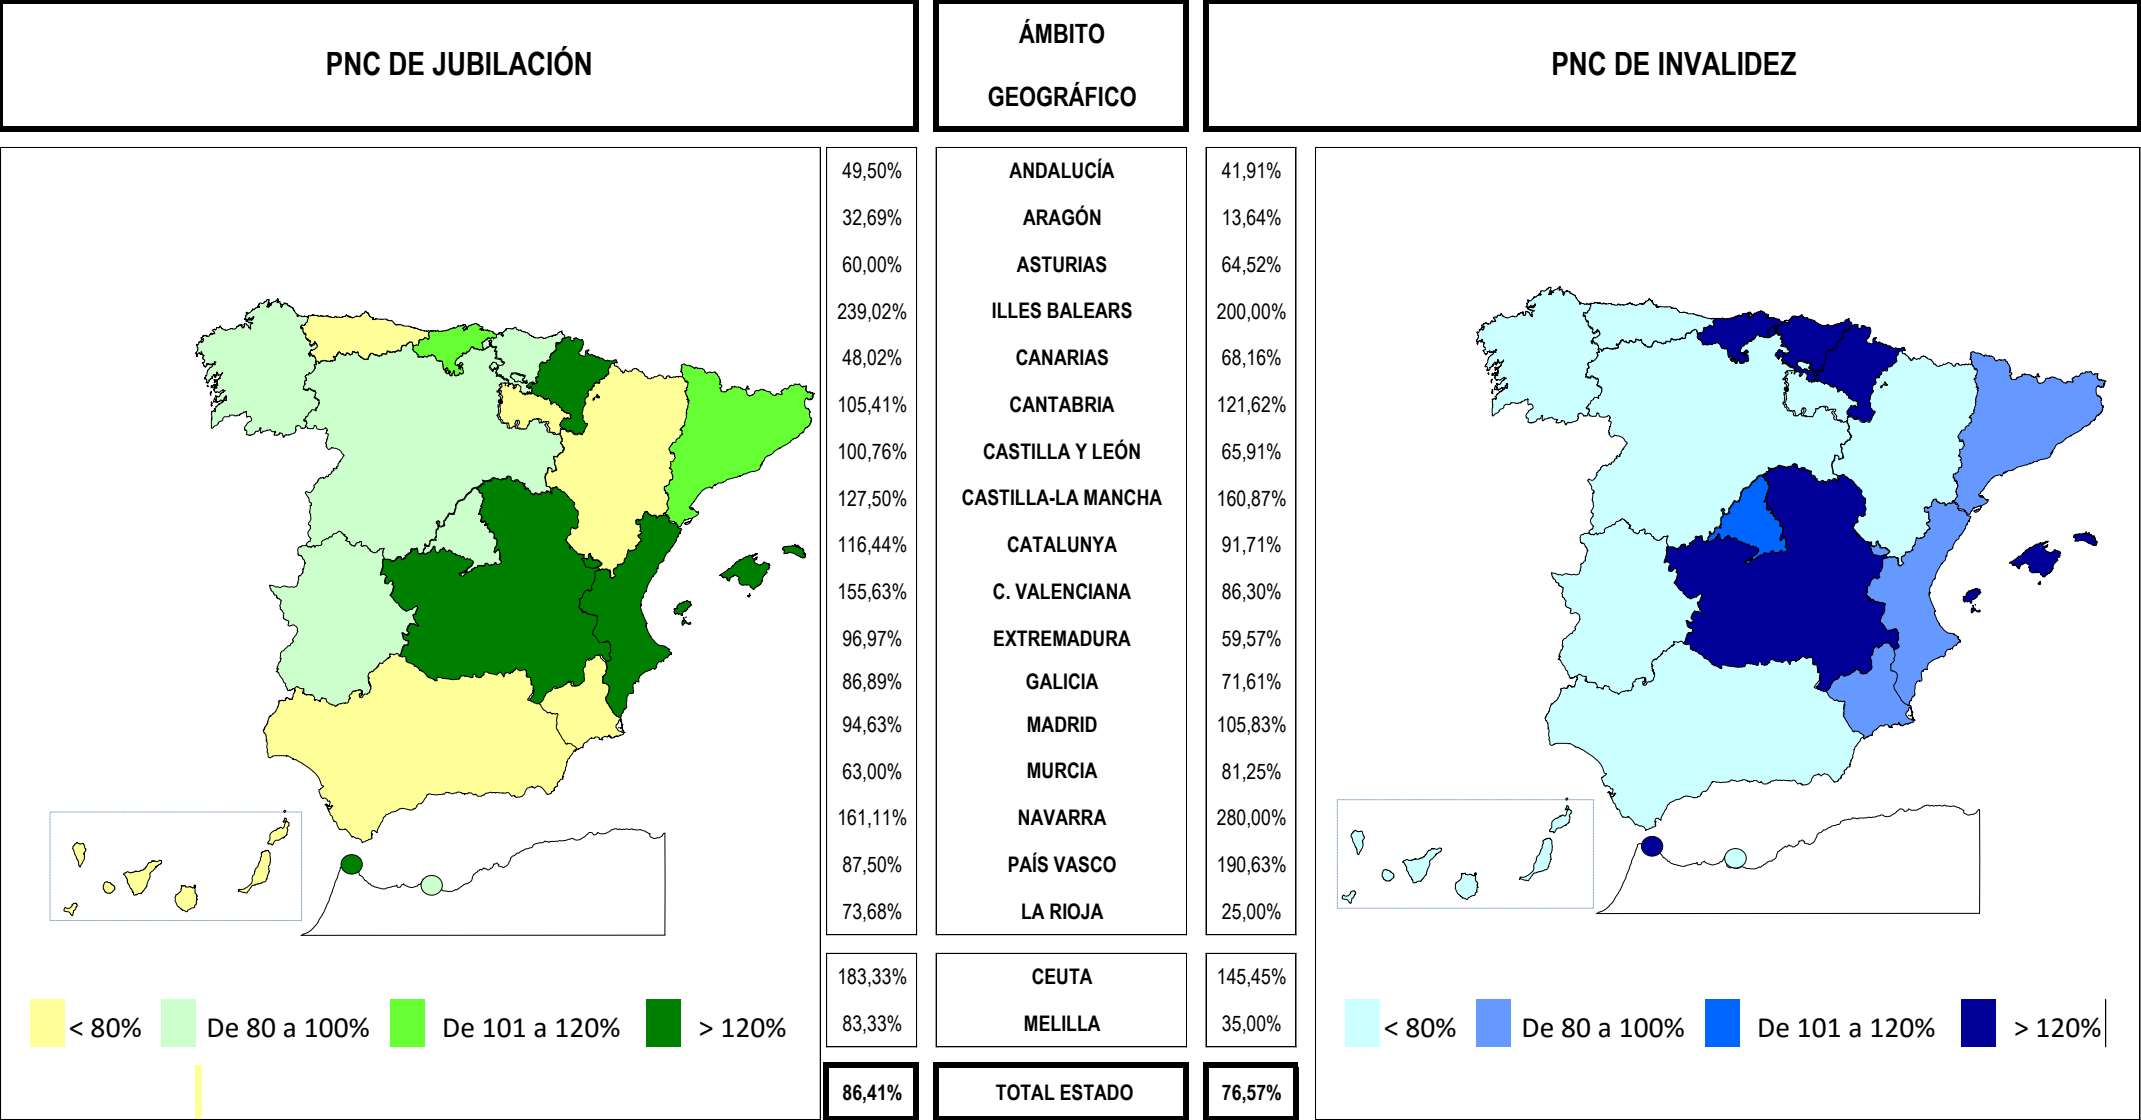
PNC DE JUBILACIÓN

ÁMBITO GEOGRÁFICO

PNC DE INVALIDEZ

| PNC DE JUBILACIÓN | ÁMBITO GEOGRÁFICO | PNC DE INVALIDEZ |
|---|---|---|
| 49,50% | ANDALUCÍA | 41,91% |
| 32,69% | ARAGÓN | 13,64% |
| 60,00% | ASTURIAS | 64,52% |
| 239,02% | ILLES BALEARS | 200,00% |
| 48,02% | CANARIAS | 68,16% |
| 105,41% | CANTABRIA | 121,62% |
| 100,76% | CASTILLA Y LEÓN | 65,91% |
| 127,50% | CASTILLA-LA MANCHA | 160,87% |
| 116,44% | CATALUNYA | 91,71% |
| 155,63% | C. VALENCIANA | 86,30% |
| 96,97% | EXTREMADURA | 59,57% |
| 86,89% | GALICIA | 71,61% |
| 94,63% | MADRID | 105,83% |
| 63,00% | MURCIA | 81,25% |
| 161,11% | NAVARRA | 280,00% |
| 87,50% | PAÍS VASCO | 190,63% |
| 73,68% | LA RIOJA | 25,00% |
| 183,33% | CEUTA | 145,45% |
| 83,33% | MELILLA | 35,00% |
| 86,41% | TOTAL ESTADO | 76,57% |

< 80% De 80 a 100% De 101 a 120% > 120%

< 80% De 80 a 100% De 101 a 120% > 120%